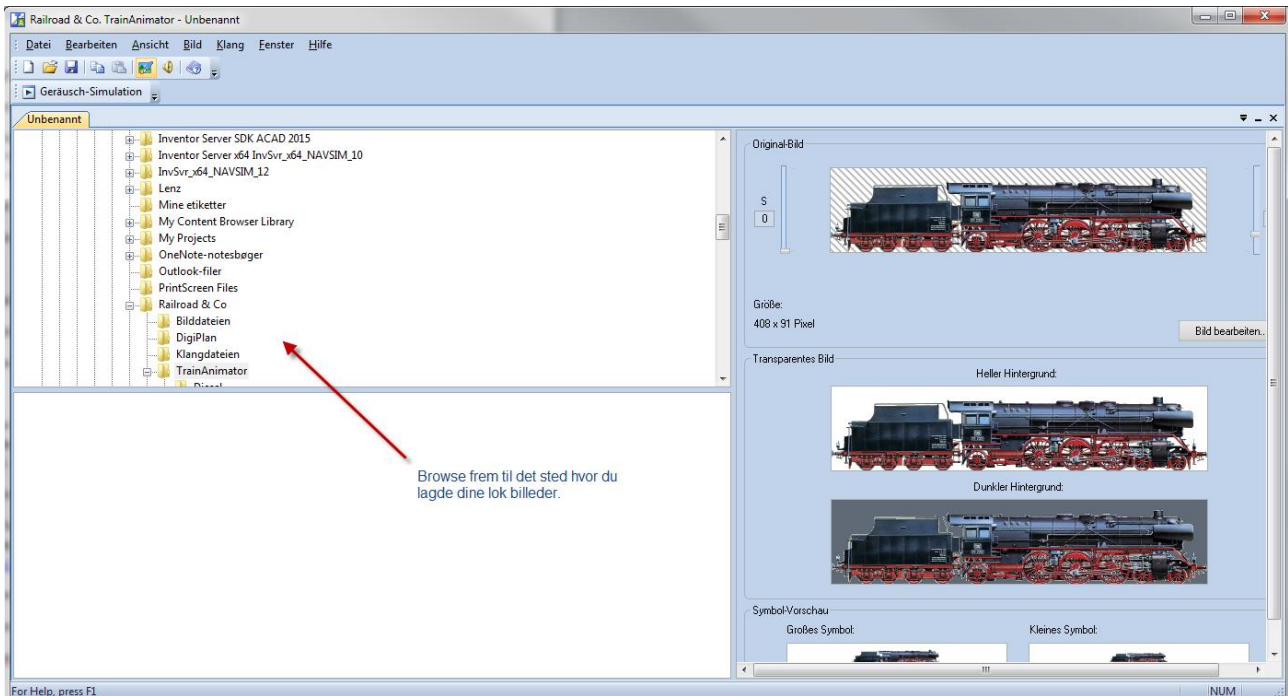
Railroad & Co. TrainAnimator - Unbenannt

Datei Bearbeiten Ansicht Bild Klang Fenster Hilfe

Geräusch-Simulation

Unbenannt

Inventor Server SDK ACAD 2015
Inventor Server x64 InvSvr_x64_NAVSIM_10
InvSvr_x64_NAVSIM_12
Lenz
Mine etiketter
My Content Browser Library
My Projects
OneNote-notesbøger
Outlook-filer
PrintScreen Files
Railroad & Co
Bilddateien
DigiPlan
Klangdateien
TrainAnimator
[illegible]

Browse frem til det sted hvor du lagde dine lok billeder.

Original-Bild

S
0

Größe:
408 x 91 Pixel

Bild bearbeiten...

Transparentes Bild

Heller Hintergrund:

Dunkler Hintergrund:

Symbol-Vorschau

Großes Symbol:

Kleines Symbol:

For Help, press F1

NUM